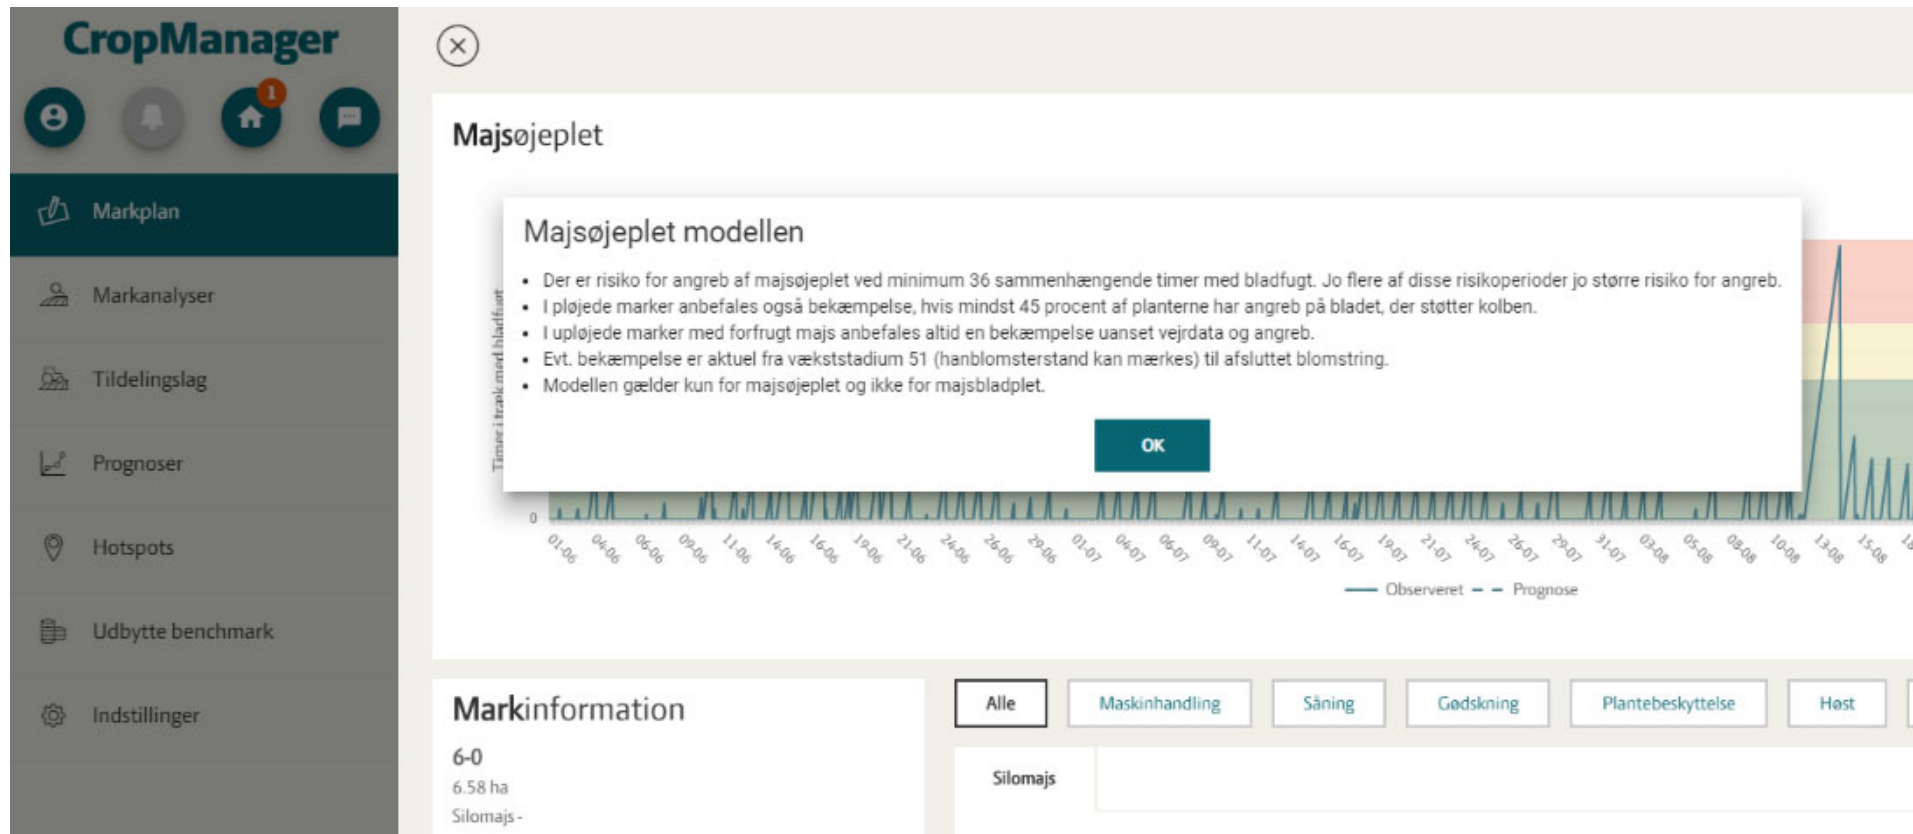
CropManager

1

Markplan

Markanalyser

Tildelingslag

Prognoser

Hotspots

Udbytte benchmark

Indstillinger

Majsøjeplet

Majsøjeplet modellen

• Der er risiko for angreb af majsøjeplet ved minimum 36 sammenhængende timer med bladfugt. Jo flere af disse risikoperioder jo større risiko for angreb.
• I pløjede marker anbefales også bekæmpelse, hvis mindst 45 procent af planterne har angreb på bladet, der støtter kolben.
• I upløjede marker med forfrugt majs anbefales altid en bekæmpelse uanset vejrdata og angreb.
• Evt. bekæmpelse er aktuel fra vækststadium 51 (hanblomsterstand kan mærkes) til afsluttet blomstring.
• Modellen gælder kun for majsøjeplet og ikke for majsbladplet.

OK

Timer i træk med bladfugt

0

01-06 04-06 06-06 09-06 11-06 14-06 16-06 19-06 21-06 24-06 26-06 29-06 01-07 04-07 06-07 09-07 11-07 14-07 16-07 19-07 21-07 24-07 26-07 29-07 31-07 03-08 05-08 08-08 10-08 13-08 15-08

Observeret Prognose

Markinformation

6-0
6.58 ha
Silomajs -

Alle
Maskinhandling
Såning
Gødskning
Plantebeskyttelse
Høst

Silomajs